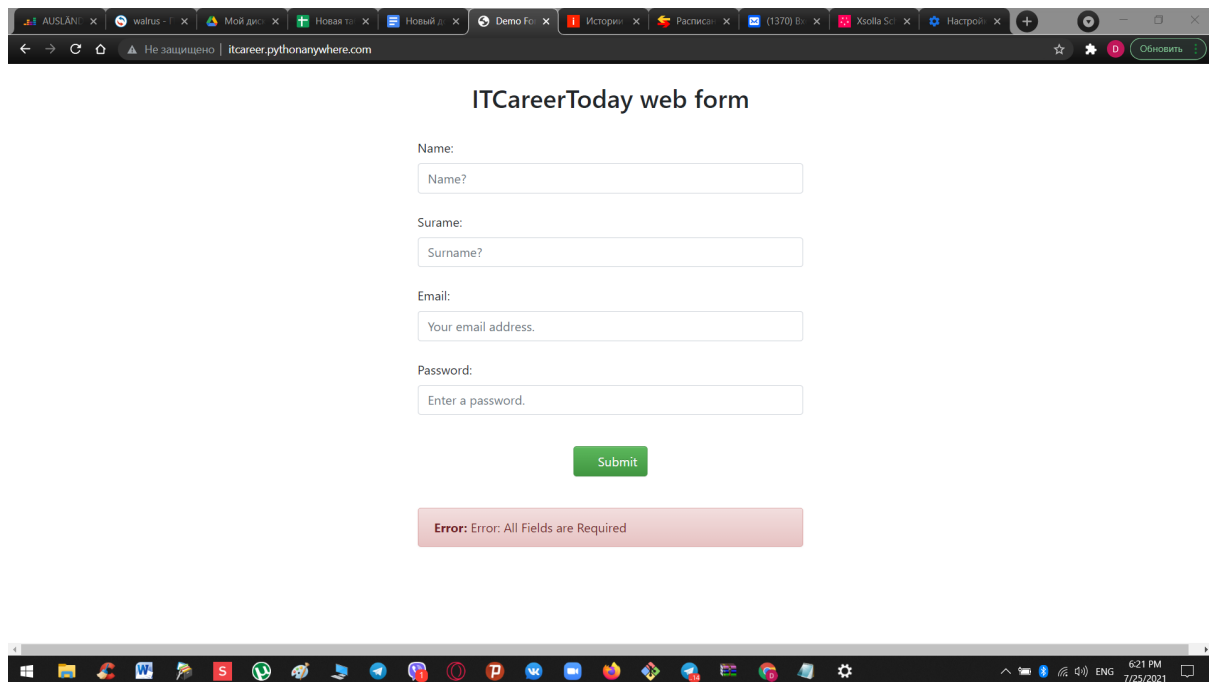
AUSLÄNI ×
walrus - ×
Мой дис ×
Новая та ×
Новый д ×
Demo Fo ×
Истори ×
Расписа ×
(1370) В ×
Xsolla Sc ×
Настрой ×

Не защищено | itcareer.pythonanywhere.com

Обновить

ITCareerToday web form

Name:

Name?

Surame:

Surname?

Email:

Your email address.

Password:

Enter a password.

Submit

**Error:** Error: All Fields are Required

ENG 6:21 PM 7/25/2021